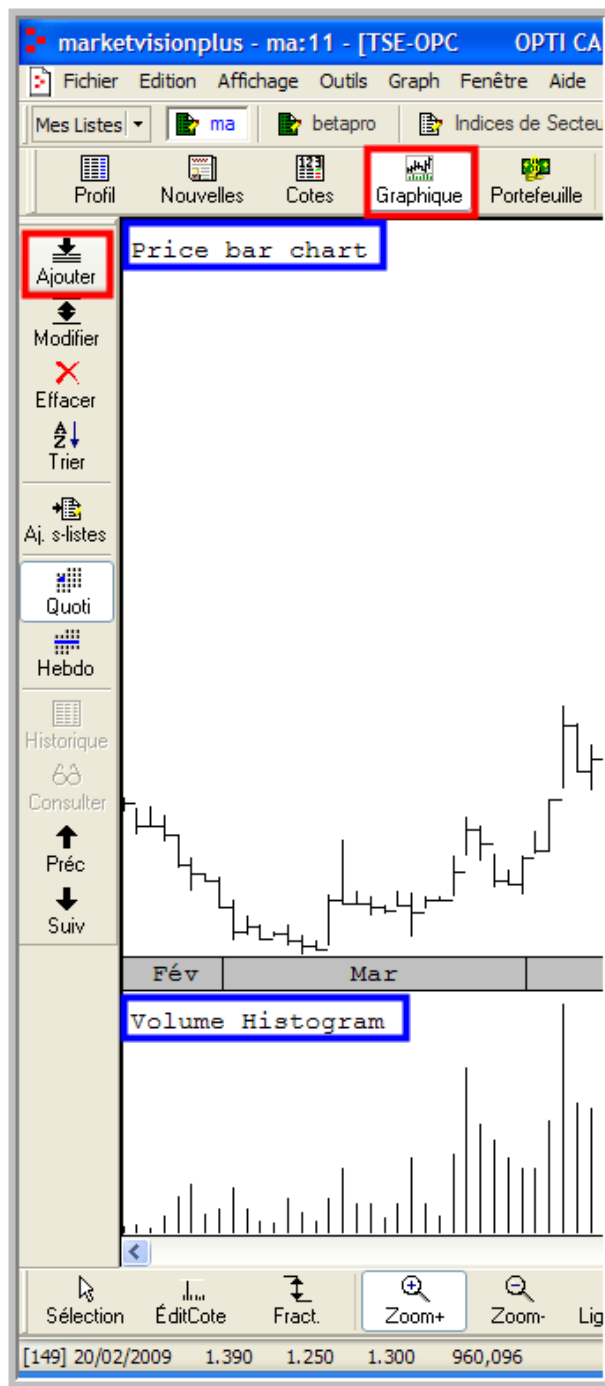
marketvisionplus - ma:11 - [TSE-OPC OPTI CA

Fichier Edition Affichage Outils Graph Fenêtre Aide

Mes Listes ma betapro Indices de Secteu

Profil Nouvelles Cotes Graphique Portefeuille

Ajouter
Modifier
Effacer
Trier
Aj. s-listes
Quoti
Hebdo
Historique
Consulter
Préc
Suiv

Price bar chart

Fév Mar

Volume Histogram

Sélection ÉditCote Fract. Zoom+ Zoom- Li

[149] 20/02/2009 1.390 1.250 1.300 960,096